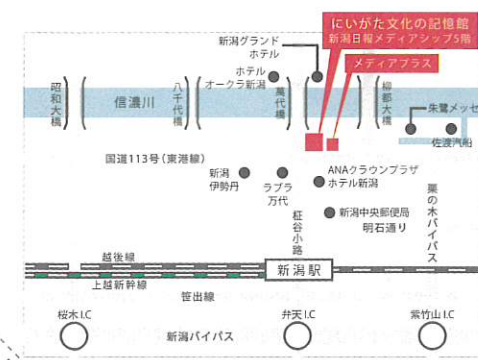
にいがた文化の記憶館
新潟日報メディアシップ5階

メディアプラス

新潟グランドホテル

ホテルオークラ新潟

昭和大橋

信濃川

八千代橋

萬代橋

柳都大橋

朱鷺メッセ

佐渡汽船

国道113号（東港線）

新潟伊勢丹

ラブラ万代

ANAクラウンプラザホテル新潟

柾谷小路

新潟中央郵便局

明石通り

栗の木バイパス

越後線

上越新幹線

新潟駅

笹出線

桜木I.C

弁天I.C

紫竹山I.C

新潟バイパス